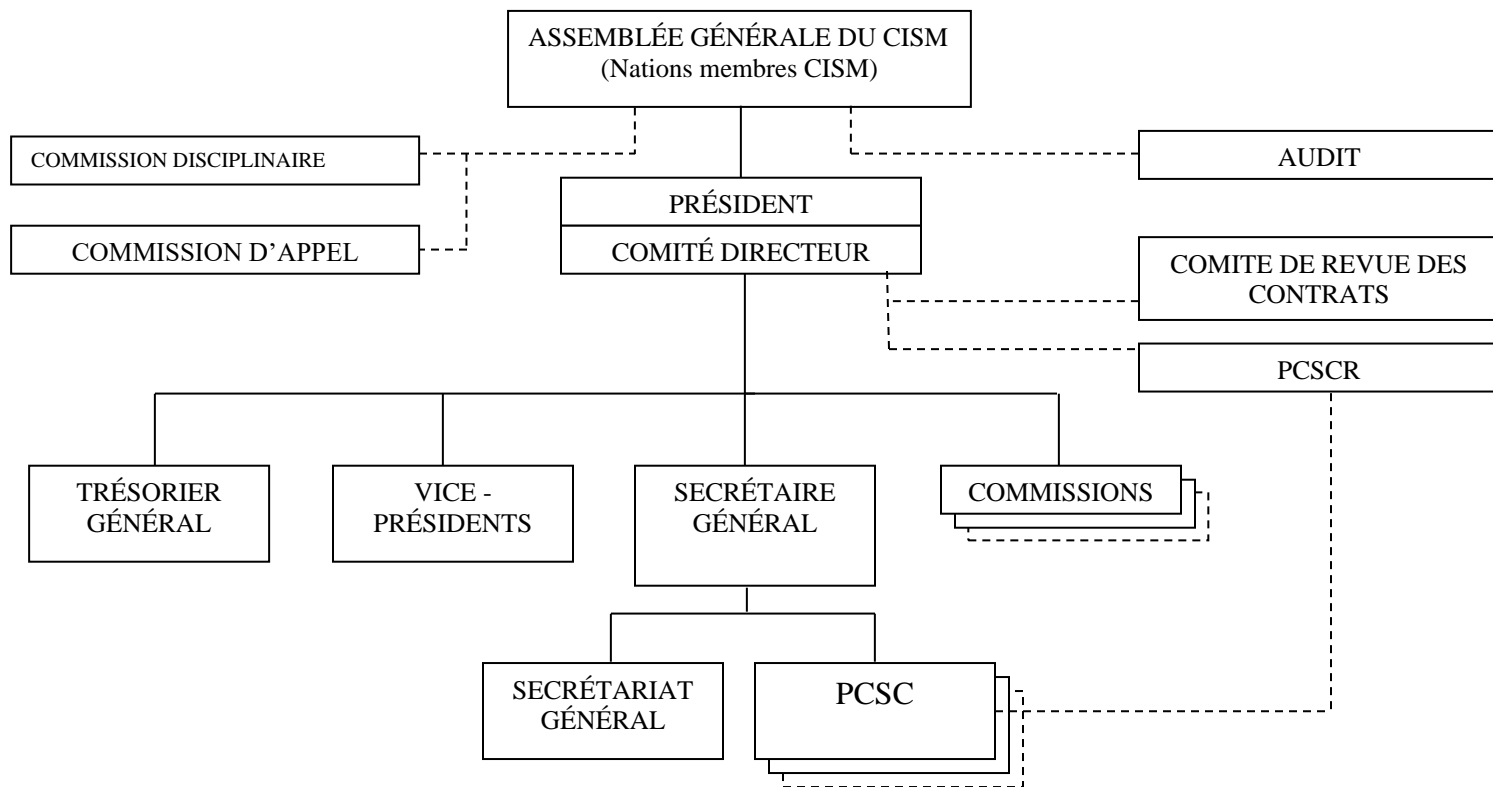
ASSEMBLÉE GÉNÉRALE DU CISM
(Nations membres CISM)

COMMISSION DISCIPLINAIRE

AUDIT

PRÉSIDENT

COMITÉ DIRECTEUR

COMMISSION D’APPEL

COMITE DE REVUE DES CONTRATS

PCSCR

TRÉSORIER GÉNÉRAL

VICE - PRÉSIDENTS

SECRÉTAIRE GÉNÉRAL

COMMISSIONS

SECRÉTARIAT GÉNÉRAL

PCSC